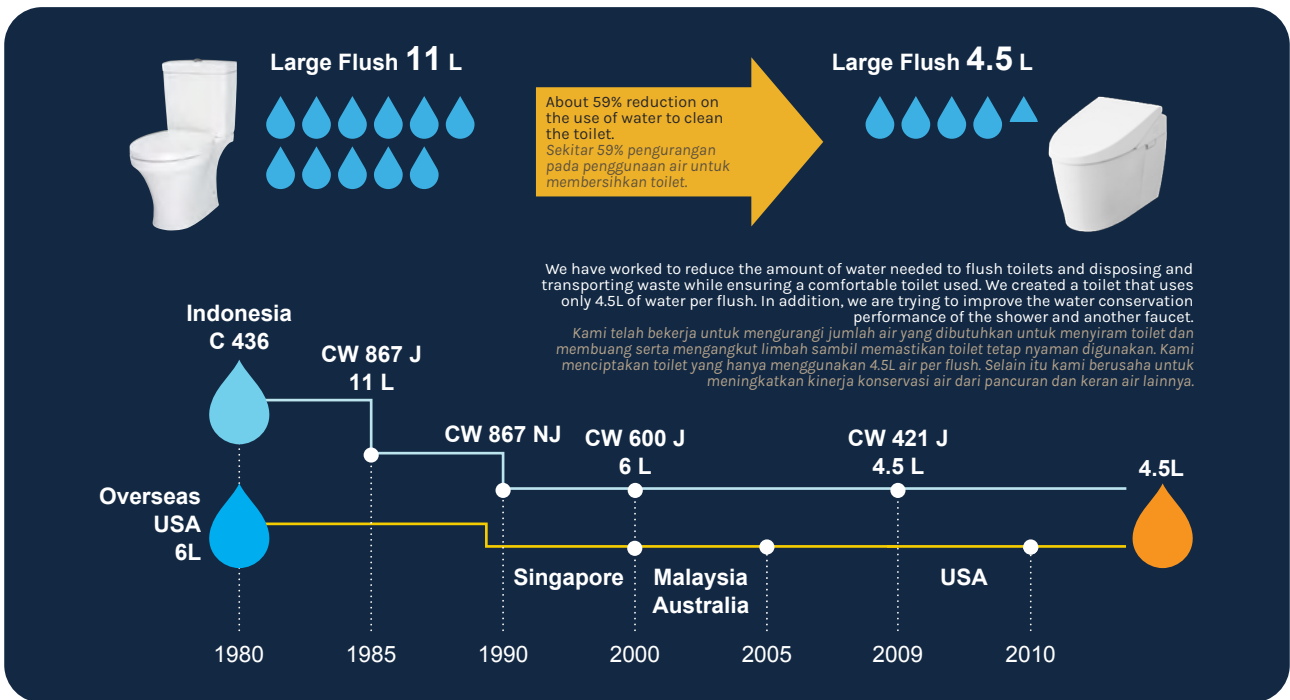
Large Flush 11 L

About 59% reduction on the use of water to clean the toilet.
Sekitar 59% pengurangan pada penggunaan air untuk membersihkan toilet.

Large Flush 4.5 L

We have worked to reduce the amount of water needed to flush toilets and disposing and transporting waste while ensuring a comfortable toilet used. We created a toilet that uses only 4.5L of water per flush. In addition, we are trying to improve the water conservation performance of the shower and another faucet.
Kami telah bekerja untuk mengurangi jumlah air yang dibutuhkan untuk menyiram toilet dan membuang serta mengangkut limbah sambil memastikan toilet tetap nyaman digunakan. Kami menciptakan toilet yang hanya menggunakan 4.5L air per flush. Selain itu kami berusaha untuk meningkatkan kinerja konservasi air dari pancuran dan keran air lainnya.

Indonesia
C 436

CW 867 J
11 L

CW 867 NJ

CW 600 J
6 L

CW 421 J
4.5 L

4.5L

Overseas
USA
6L

Singapore

Malaysia
Australia

USA

1980
1985
1990
2000
2005
2009
2010